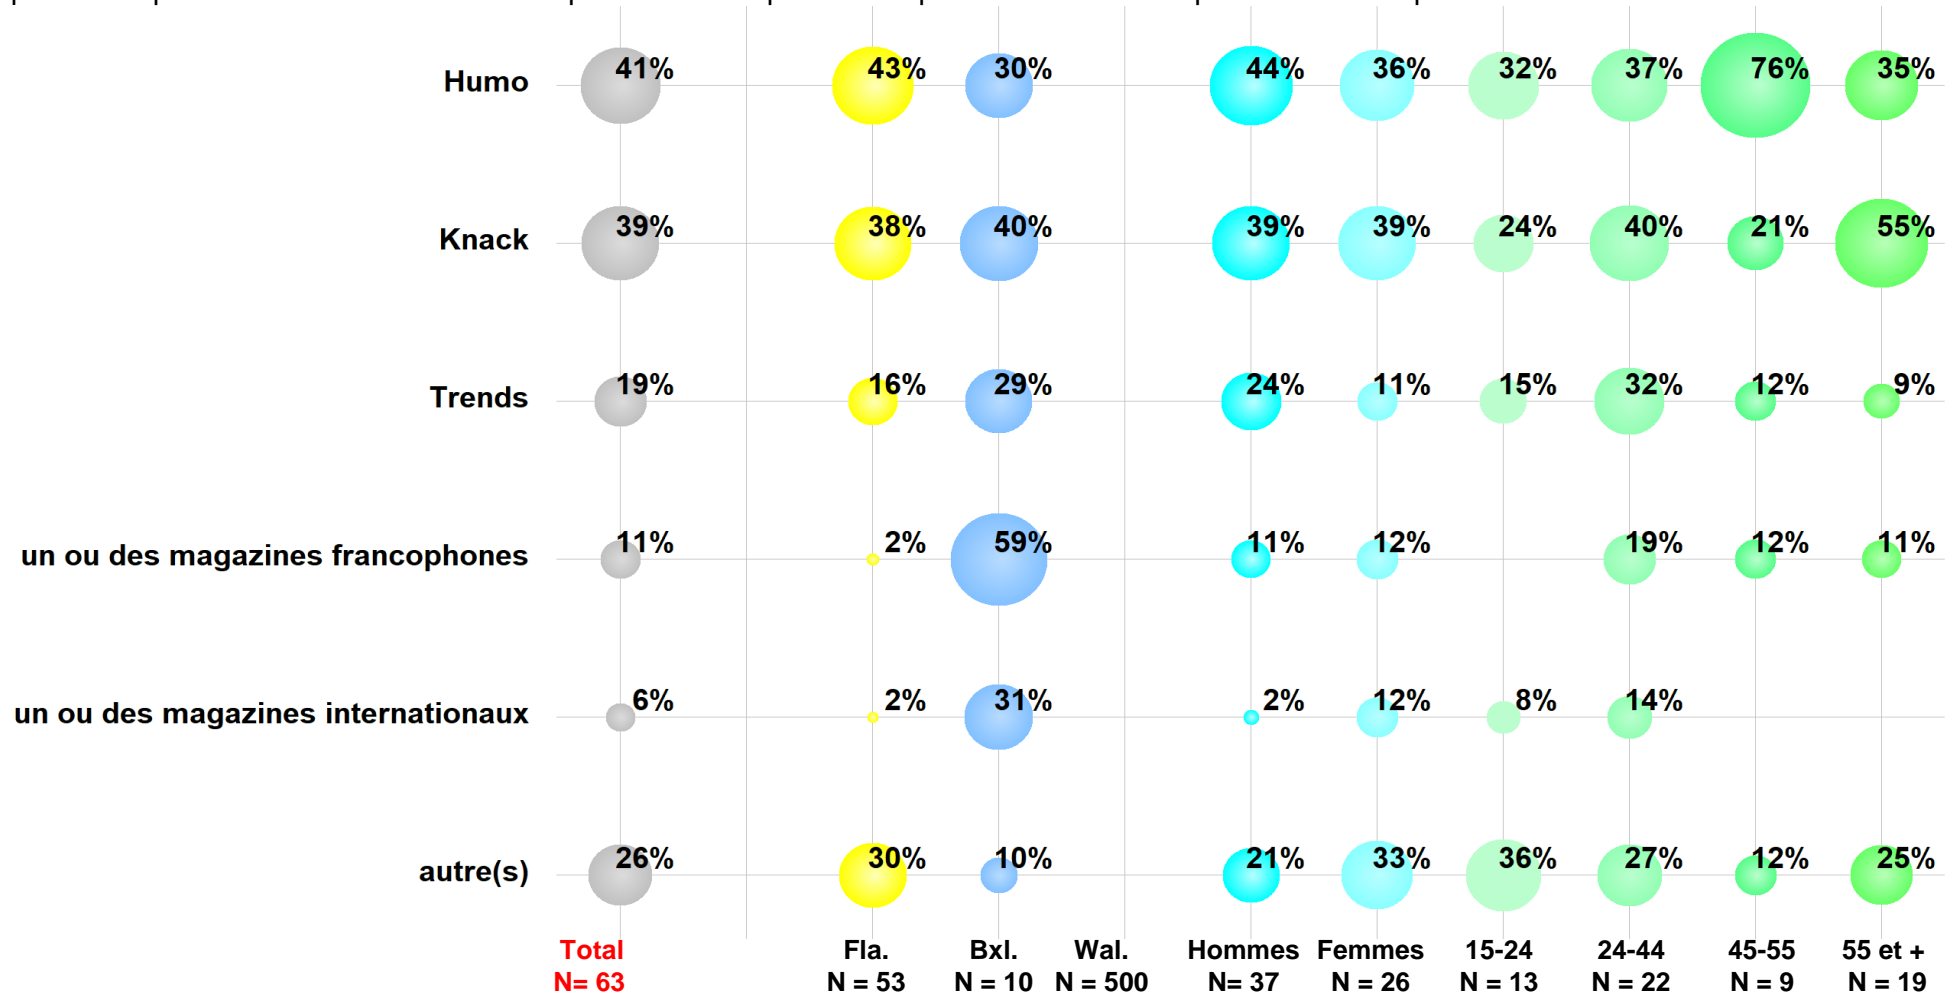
| | Total N= 63 | Fla. N = 53 | Bxl. N = 10 | Wal. N = 500 | Hommes N= 37 | Femmes N = 26 | 15-24 N = 13 | 24-44 N = 22 | 45-55 N = 9 | 55 et + N = 19 |
|---|---|---|---|---|---|---|---|---|---|---|
| Humo | 41% | 43% | 30% | | 44% | 36% | 32% | 37% | 76% | 35% |
| Knack | 39% | 38% | 40% | | 39% | 39% | 24% | 40% | 21% | 55% |
| Trends | 19% | 16% | 29% | | 24% | 11% | 15% | 32% | 12% | 9% |
| un ou des magazines francophones | 11% | 2% | 59% | | 11% | 12% | | 19% | 12% | 11% |
| un ou des magazines internationaux | 6% | 2% | 31% | | 2% | 12% | 8% | 14% | | |
| autre(s) | 26% | 30% | 10% | | 21% | 33% | 36% | 27% | 12% | 25% |